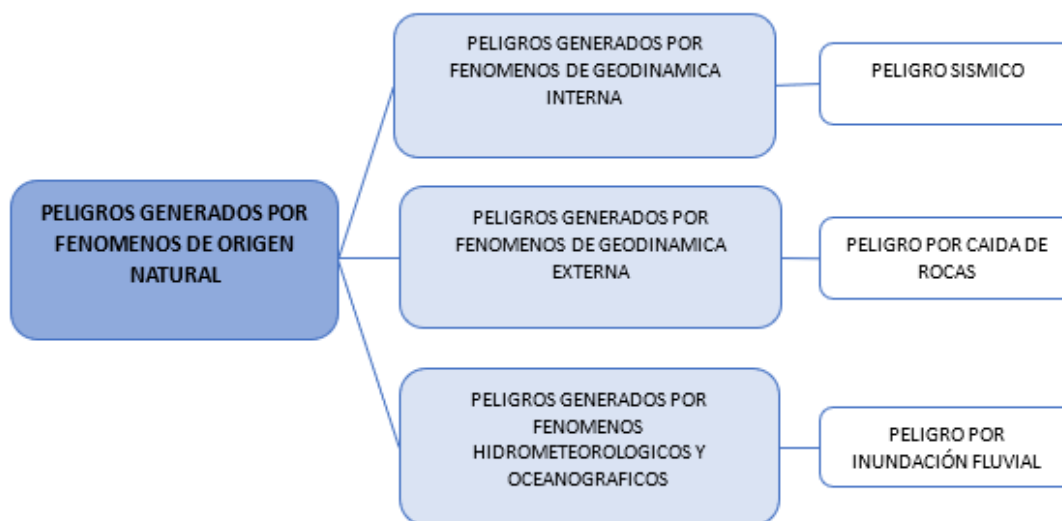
PELIGROS GENERADOS POR FENOMENOS DE ORIGEN NATURAL

PELIGROS GENERADOS POR FENOMENOS DE GEODINAMICA INTERNA

PELIGRO SISMICO

PELIGROS GENERADOS POR FENOMENOS DE GEODINAMICA EXTERNA

PELIGRO POR CAIDA DE ROCAS

PELIGROS GENERADOS POR FENOMENOS HIDROMETEOROLOGICOS Y OCEANOGRAFICOS

PELIGRO POR INUNDACIÓN FLUVIAL